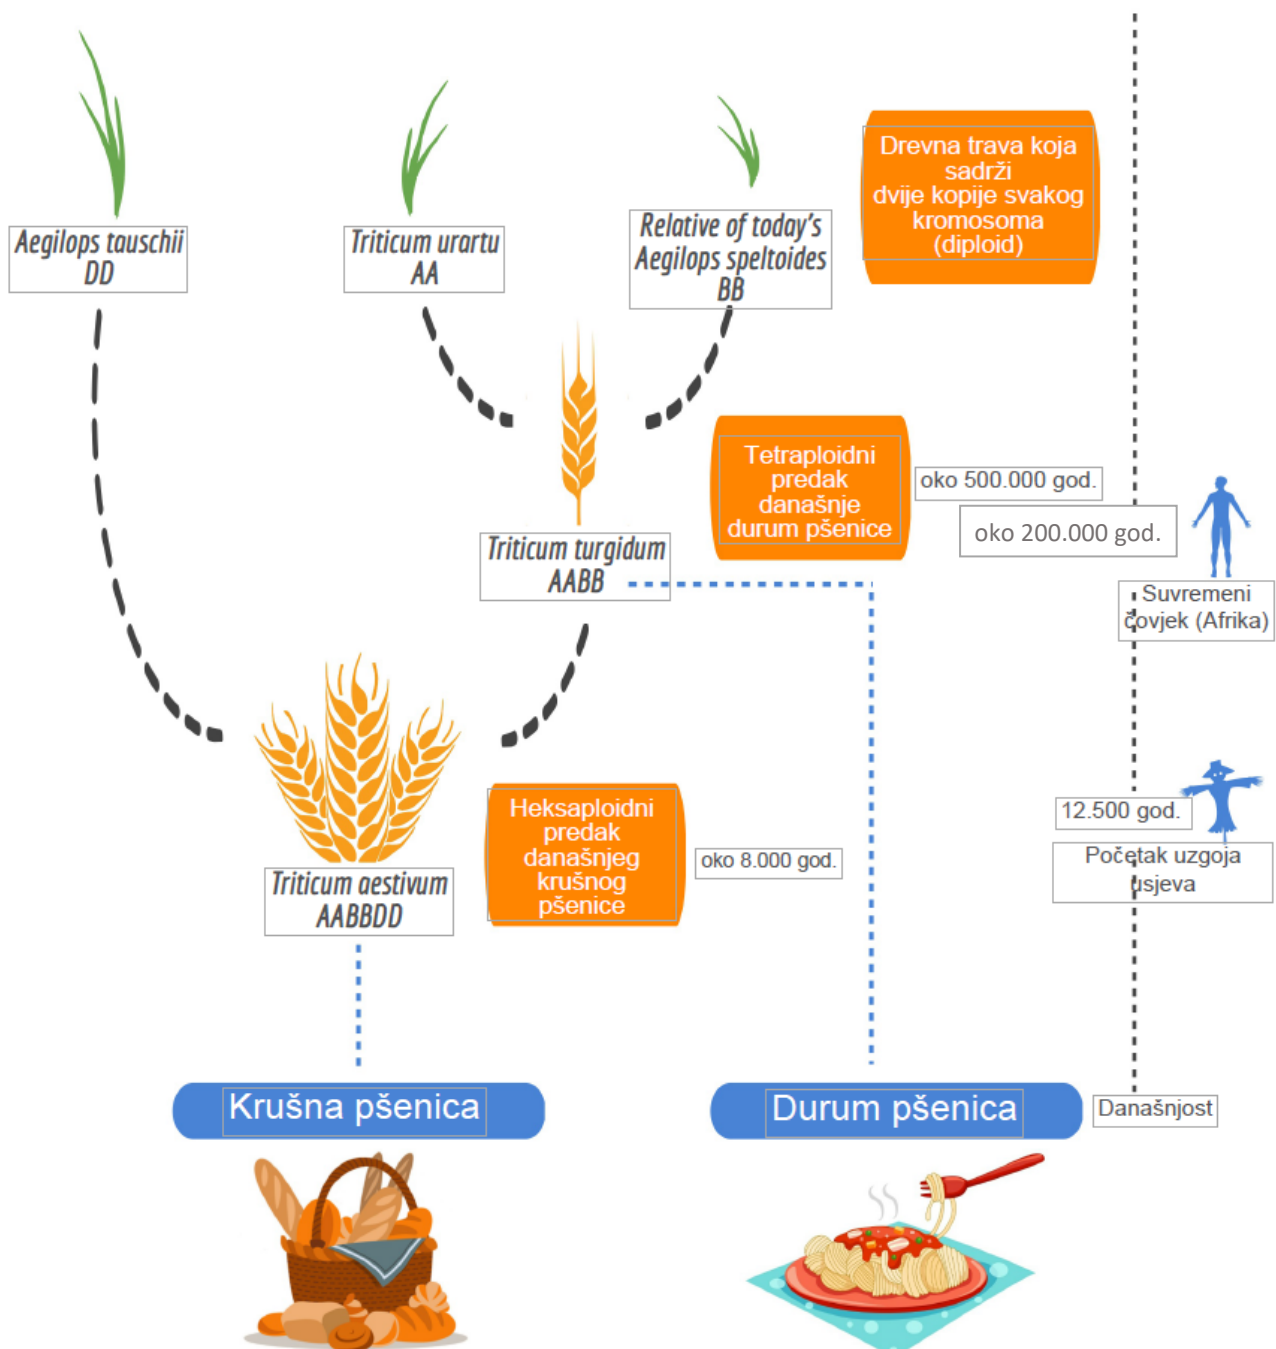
Aegilops tauschii
DD

Triticum urartu
AA

Relative of today's
Aegilops speltoides
BB

Drevna trava koja sadrži
dvije kopije svakog kromosoma
(diploid)

Tetraploidni predak današnje durum pšenice

oko 500.000 god.

oko 200.000 god.

Suvremeni čovjek (Afrika)

Triticum turgidum
AABB

Heksaploidni predak današnjeg krušnog pšenice

oko 8.000 god.

12.500 god.

Početak uzgoja usjeva

Triticum aestivum
AABBDD

Krušna pšenica

Durum pšenica

Današnjost